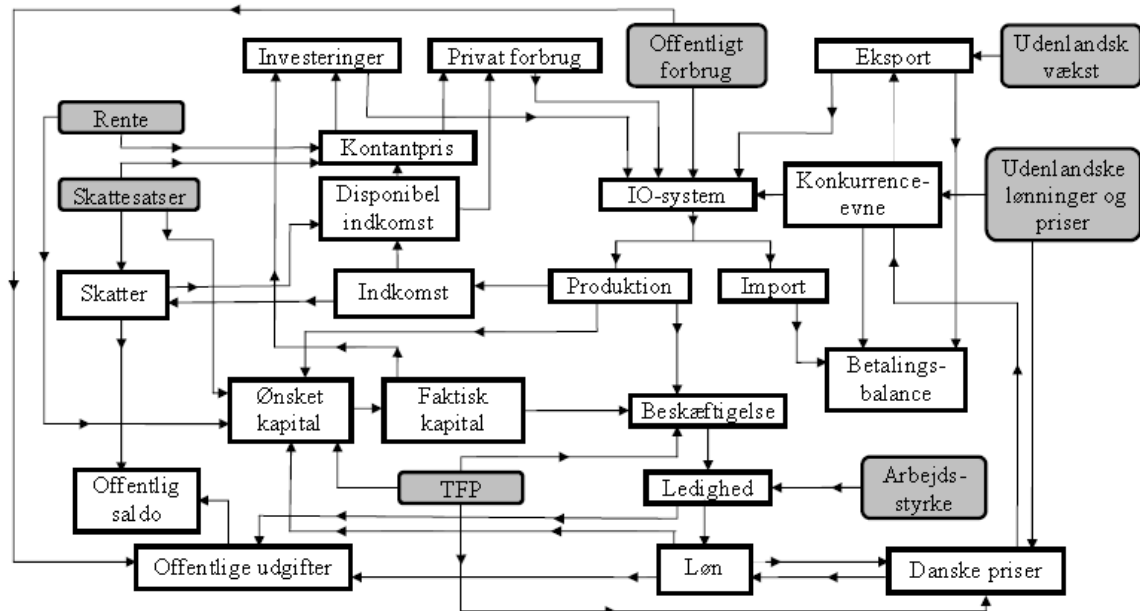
Investeringer

Privat forbrug

Offentligt forbrug

Eksport

Udenlandsk vækst

Rente

Kontantpris

Skattesatser

Disponibel indkomst

IO-system

Konkurrence-evne

Udenlandske lønninger og priser

Skatter

Indkomst

Produktion

Import

Betalings-balance

Ønsket kapital

Faktisk kapital

Beskæftigelse

Offentlig saldo

TFP

Ledighed

Arbejds-styrke

Offentlige udgifter

Løn

Danske priser